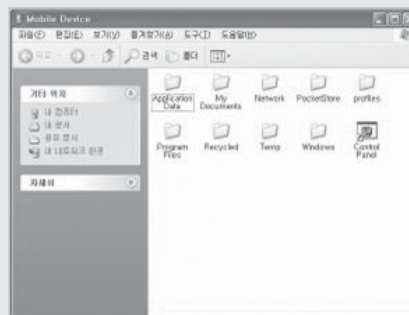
Mobile Device
파일(F) 편집(E) 보기(V) 즐겨찾기(A) 도구(T) 도움말(H)
뒤로 · 검색 폴더

기타 위치
내 컴퓨터
내 문서
공유 문서
내 네트워크 환경

자세히

Application Data
My Documents
Network
PocketStore
profiles
Program Files
Recycled
Temp
Windows
Control Panel